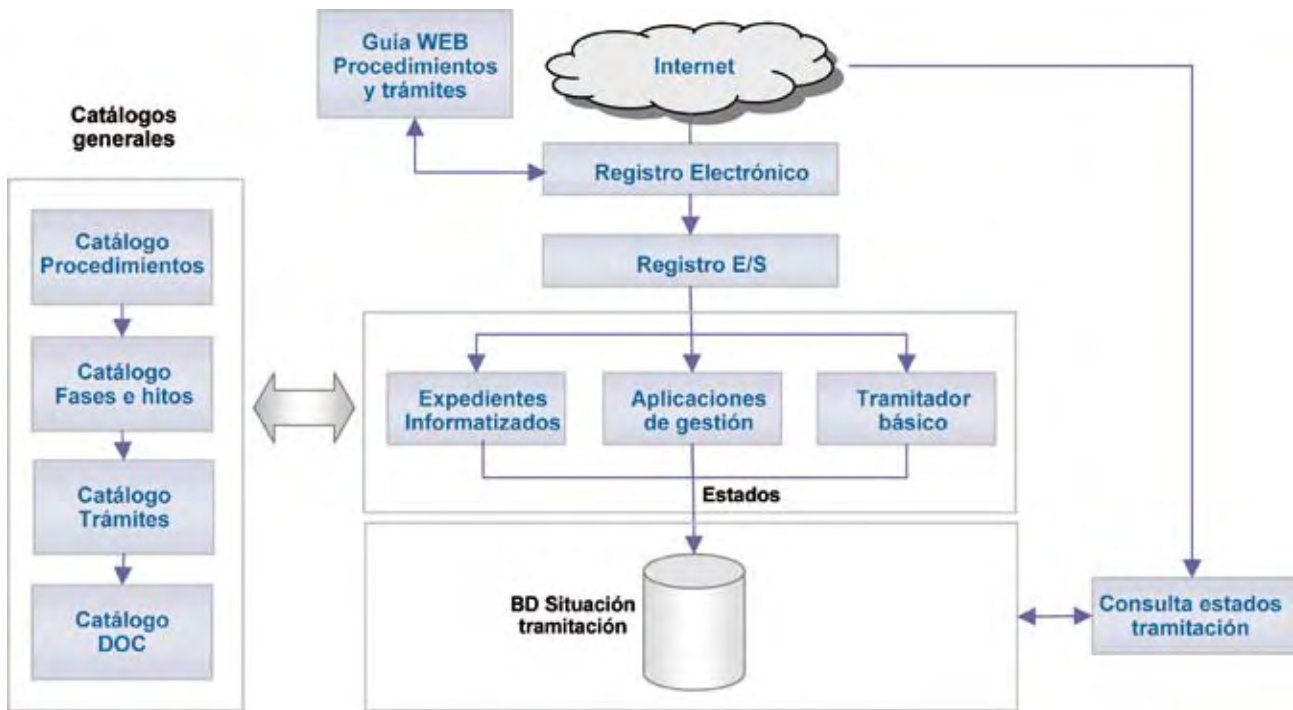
Guía WEB Procedimientos y trámites

Internet

Catálogos generales

Registro Electrónico

Catálogo Procedimientos

Registro E/S

Catálogo Fases e hitos

Expedientes Informatizados

Aplicaciones de gestión

Tramitador básico

Catálogo Trámites

Estados

Catálogo DOC

BD Situación tramitación

Consulta estados tramitación